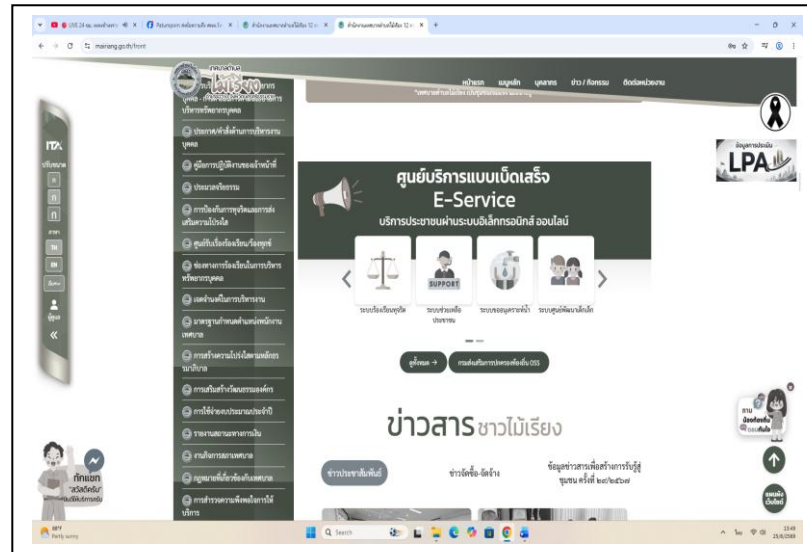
ITA

ศูนย์บริการแบบเบ็ดเสร็จ
E-Service
บริการประชาชนผ่านระบบอิเล็กทรอนิกส์ ออนไลน์

SUPPORT

ระบบร้องเรียนทุจริต
ระบบช่วยเหลือประชาชน
ระบบขออนุญาตขุดน้ำ
ระบบศูนย์พัฒนาเด็กเล็ก

ดูทั้งหมด →
กดส่งเสริมการประกอบกิจการ OSS

ข่าวสาร ชาวไม้เรียง

ข่าวประชาสัมพันธ์
ข่าวจัดซื้อ-จัดจ้าง
ข้อมูลข่าวสารเพื่อสร้างการรับรู้ ชุมชน ครั้งที่ ๒๗/๒๕๖๗

หน้าแรก
เมนูหลัก
บุคลากร
ข่าว / กิจกรรม
ติดต่อหน่วยงาน

ประกาศ/คำสั่งด้านการบริหารงานบุคคล
คู่มือการปฏิบัติงานของเจ้าหน้าที่
ประมวลจริยธรรม
การป้องกันการทุจริตและการส่งเสริมความโปร่งใส
ศูนย์รับเรื่องร้องเรียน/ร้องทุกข์
ช่องทางการร้องเรียนในการบริหารทรัพยากรบุคคล
แผนดำเนินการบริหารงาน
มาตรฐานกำหนดตำแหน่งพนักงานเทศบาล
การสร้างความโปร่งใสตามหลักธรรมาภิบาล
การเสริมสร้างวัฒนธรรมองค์กร
การใช้จ่ายงบประมาณประจำปี
รายงานสถานะทางการเงิน
งานกิจการสภาเทศบาล
กฎหมายที่เกี่ยวข้องกับเทศบาล
การสำรวจความพึงพอใจการให้บริการ

LPA

ทักแชท
สวัสดีครับ

Q Search